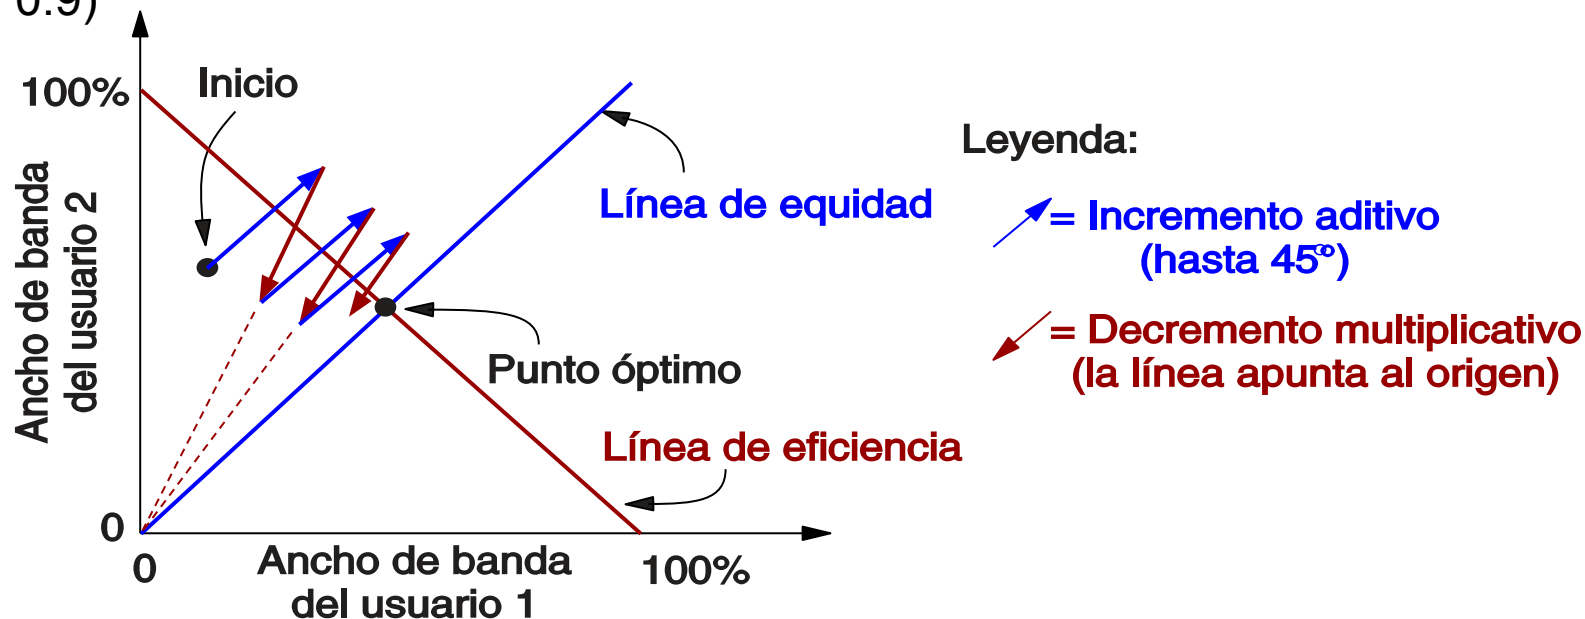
0.9)

100%

Inicio

Ancho de banda del usuario 2

Línea de equidad

Leyenda:

= Incremento aditivo (hasta 45°)

= Decremento multiplicativo (la línea apunta al origen)

Punto óptimo

Línea de eficiencia

0

0

Ancho de banda del usuario 1

100%